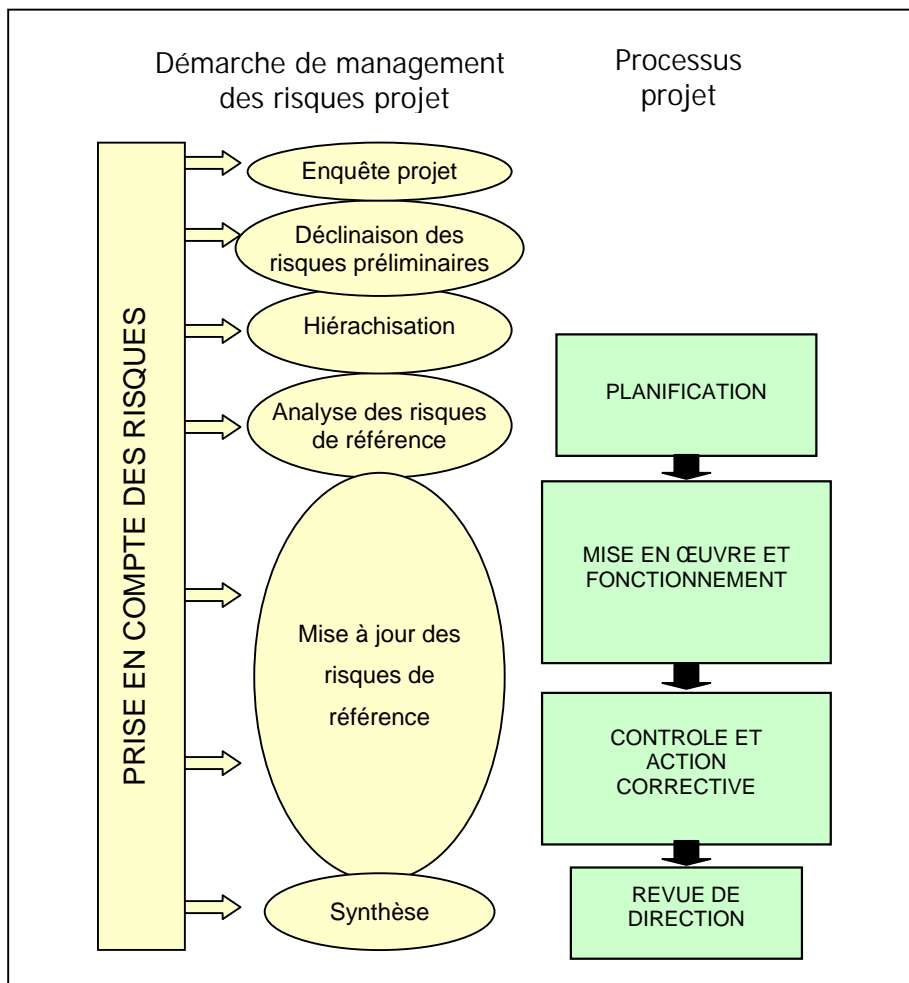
Démarche de management des risques projet

Processus projet

PRISE EN COMPTE DES RISQUES

Enquête projet

Déclinaison des risques préliminaires

Hiérachisation

Analyse des risques de référence

Mise à jour des risques de référence

Synthèse

PLANIFICATION

MISE EN ŒUVRE ET FONCTIONNEMENT

CONTROLE ET ACTION CORRECTIVE

REVUE DE DIRECTION